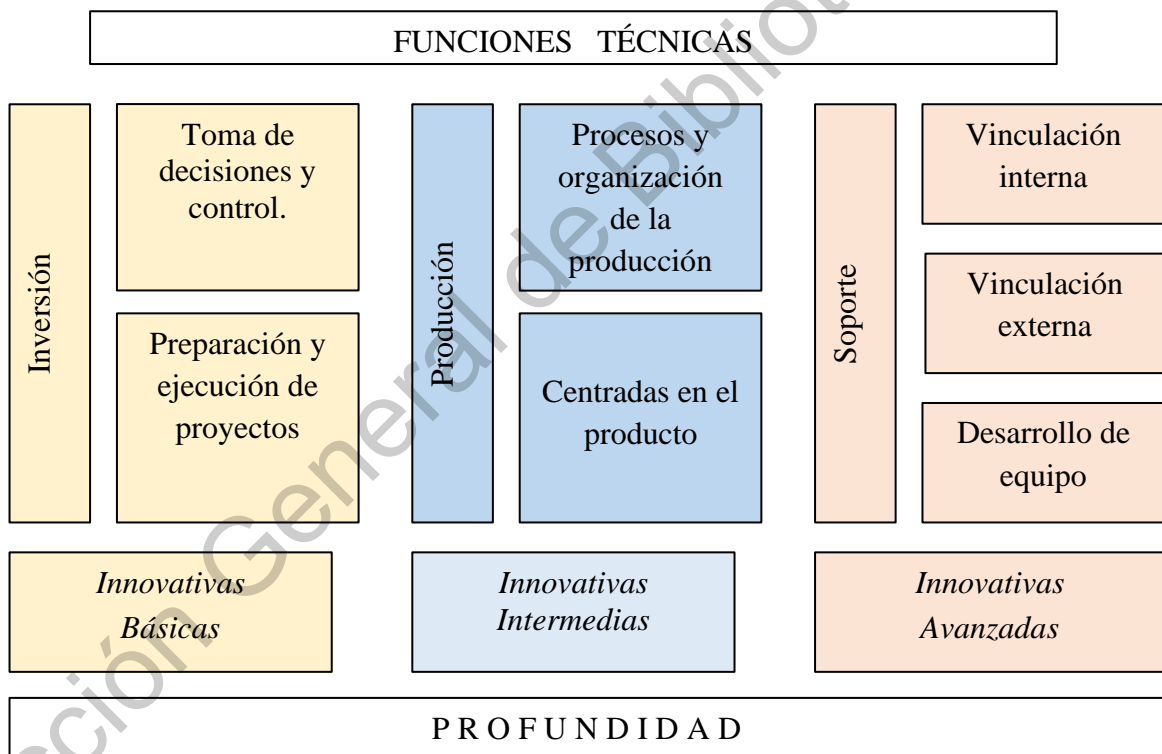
FUNCIONES TÉCNICAS

Inversión

Toma de decisiones y control.

Preparación y ejecución de proyectos

Producción

Procesos y organización de la producción

Centradas en el producto

Soporte

Vinculación interna

Vinculación externa

Desarrollo de equipo

*Innovativas Básicas*

*Innovativas Intermedias*

*Innovativas Avanzadas*

P R O F U N D I D A D

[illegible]ción General de Bibliot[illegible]